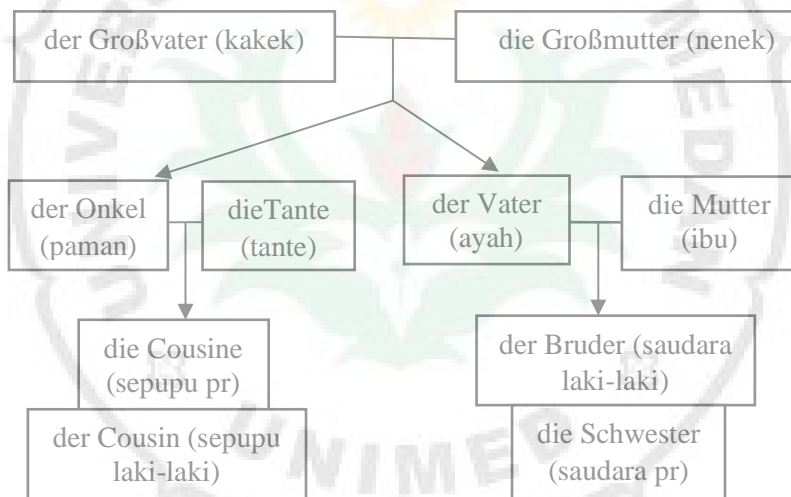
der Großvater (kakek)

die Großmutter (nenek)

der Onkel (paman)

dieTante (tante)

der Vater (ayah)

die Mutter (ibu)

die Cousine (sepupu pr)

der Cousin (sepupu laki-laki)

der Bruder (saudara laki-laki)

die Schwester (saudara pr)